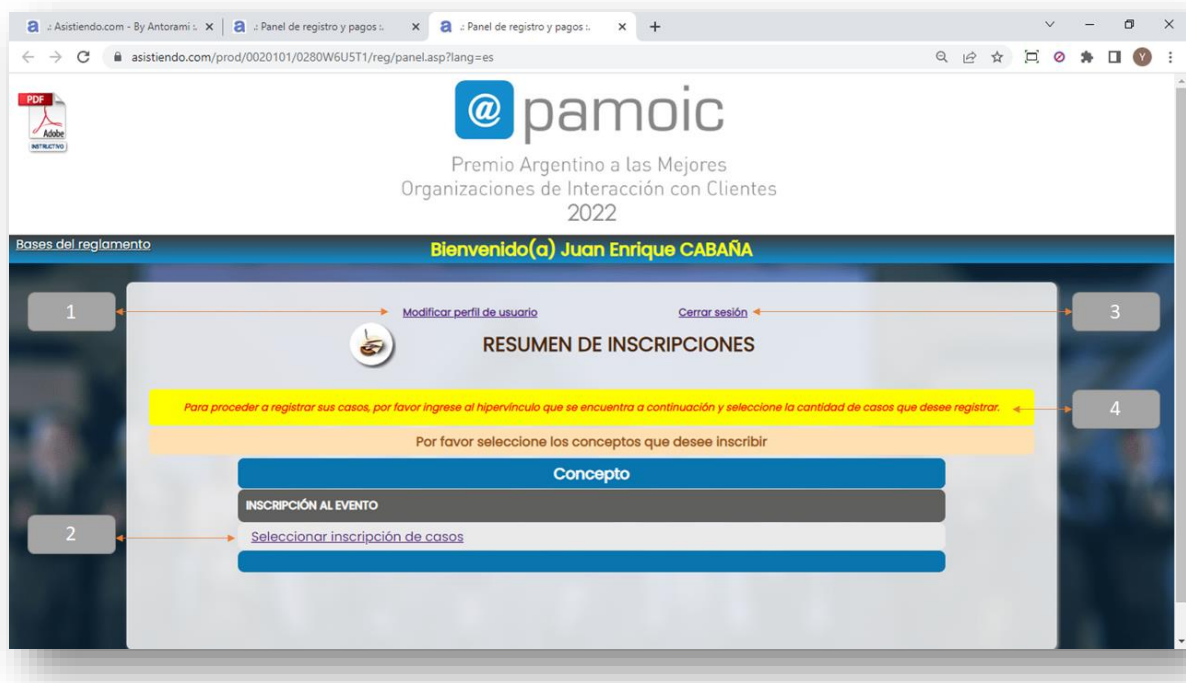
:: Asistiendo.com - By Antorami :: ×
:: Panel de registro y pagos :: ×
:: Panel de registro y pagos :: ×
+

asistiendo.com/prod/0020101/0280W6U5T1/reg/panel.asp?lang=es

PDF
Adobe
INSTRUCTIVO

@ pamoic
Premio Argentino a las Mejores Organizaciones de Interacción con Clientes
2022

Bases del reglamento

Bienvenido(a) Juan Enrique CABAÑA

1
Modificar perfil de usuario
Cerrar sesión
3

RESUMEN DE INSCRIPCIONES

Para proceder a registrar sus casos, por favor ingrese al hipervínculo que se encuentra a continuación y seleccione la cantidad de casos que desee registrar.
4

Por favor seleccione los conceptos que desee inscribir

Concepto

INSCRIPCIÓN AL EVENTO

2
Seleccionar inscripción de casos